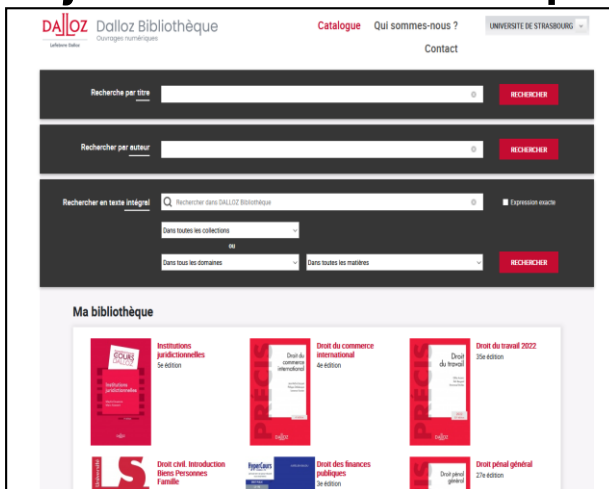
DALLOZ Dalloz Bibliothèque
Ouvrages numériques
Lefebvre Dalloz

Catalogue Qui sommes-nous ? UNIVERSITE DE STRASBOURG

Contact

Recherche par titre

RECHERCHER

Rechercher par auteur

RECHERCHER

Rechercher en texte intégral Rechercher dans DALLOZ Bibliothèque Expression exacte

Dans toutes les collections

ou

Dans tous les domaines Dans toutes les matières RECHERCHER

Ma bibliothèque

COURS DALLOZ Institutions juridictionnelles

Institutions juridictionnelles
5e édition

Droit du commerce international PRÉCIS

Droit du commerce international
4e édition

Droit du travail PRÉCIS

Droit du travail 2022
35e édition

Droit civil. Introduction Biens Personnes Famille

HyperCours

Droit des finances publiques
3e édition

Droit pénal général

Droit pénal général
27e édition